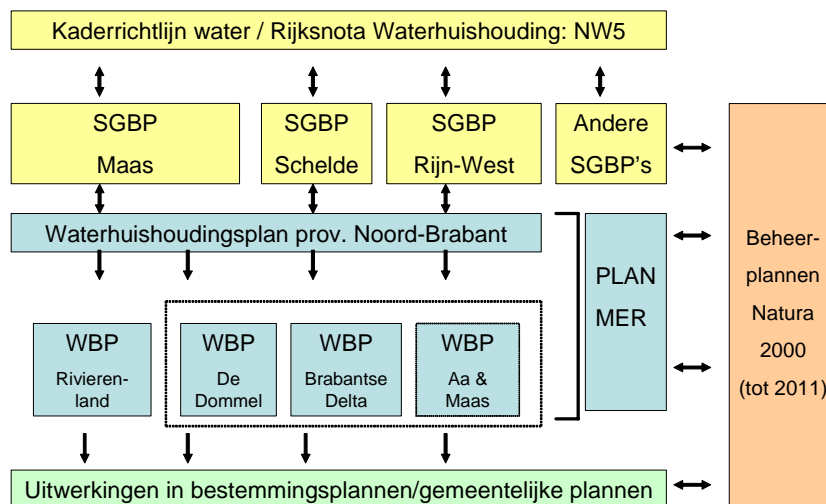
Kaderrichtlijn water / Rijksnota Waterhuishouding: NW5

SGBP Maas

SGBP Schelde

SGBP Rijn-West

Andere SGBP's

Waterhuishoudingsplan prov. Noord-Brabant

PLAN MER

Beheerplannen Natura 2000 (tot 2011)

WBP Rivierenland

WBP De Dommel

WBP Brabantse Delta

WBP Aa & Maas

Uitwerkingen in bestemmingsplannen/gemeentelijke plannen